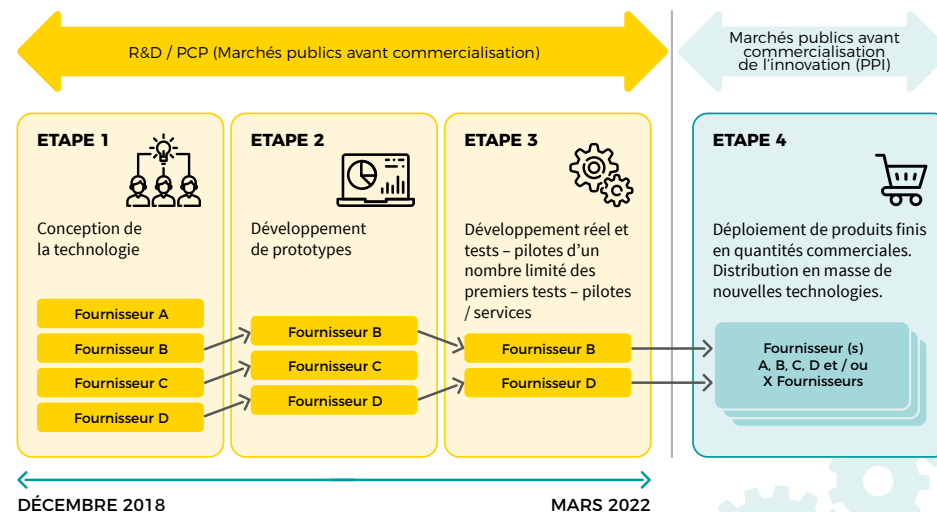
R&D / PCP (Marchés publics avant commercialisation)

Marchés publics avant commercialisation de l'innovation (PPI)

ETAPE 1

Conception de la technologie

Fournisseur A

Fournisseur B

Fournisseur C

Fournisseur D

ETAPE 2

Développement de prototypes

Fournisseur B

Fournisseur C

Fournisseur D

ETAPE 3

Développement réel et tests – pilotes d'un nombre limité des premiers tests – pilotes / services

Fournisseur B

Fournisseur D

ETAPE 4

Déploiement de produits finis en quantités commerciales. Distribution en masse de nouvelles technologies.

Fournisseur (s) A, B, C, D et / ou X Fournisseurs

DÉCEMBRE 2018

MARS 2022